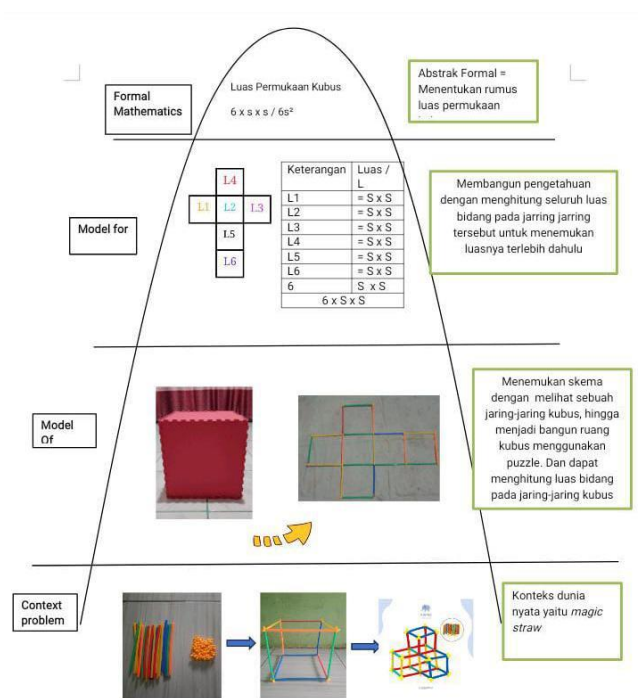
Formal Mathematics

Luas Permukaan Kubus

6 x s x s / $6s^2$

Abstrak Formal = Menentukan rumus luas permukaan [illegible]

L4

L1 L2 L3

L5

L6

| Keterangan | Luas / L |
|---|---|
| L1 | = S x S |
| L2 | = S x S |
| L3 | = S x S |
| L4 | = S x S |
| L5 | = S x S |
| L6 | = S x S |
| 6 | S x S |
| 6 x S x S | |

Membangun pengetahuan dengan menghitung seluruh luas bidang pada jarring jarring tersebut untuk menemukan luasnya terlebih dahulu

Model for

Model Of

Menemukan skema dengan melihat sebuah jaring-jaring kubus, hingga menjadi bangun ruang kubus menggunakan puzzle. Dan dapat menghitung luas bidang pada jaring-jaring kubus

Context problem

Konteks dunia nyata yaitu *magic straw*